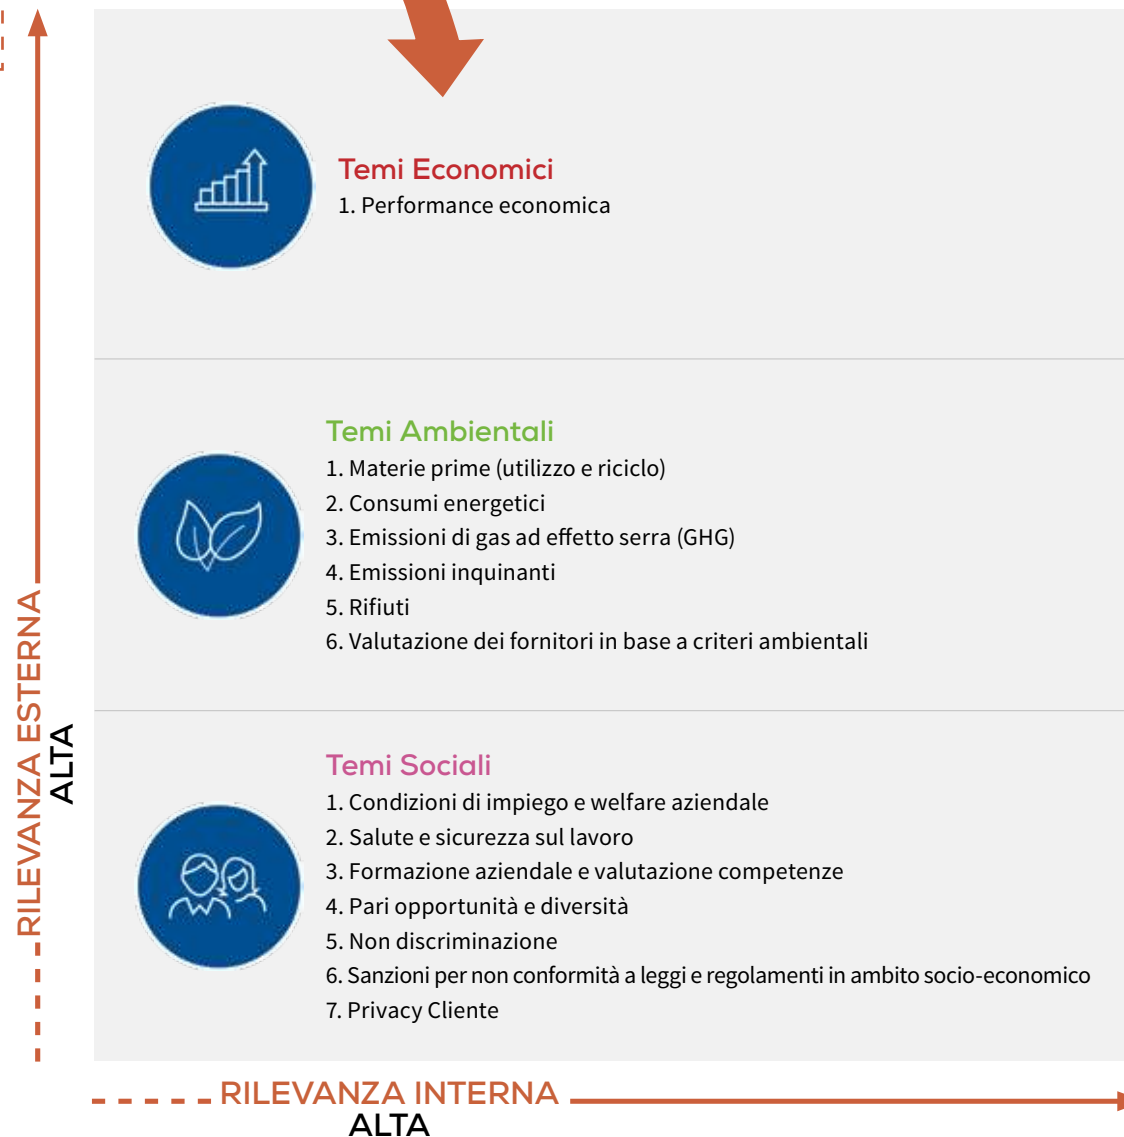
RILEVANZA ESTERNA
ALTA

Temi Economici
1. Performance economica

Temi Ambientali
1. Materie prime (utilizzo e riciclo)
2. Consumi energetici
3. Emissioni di gas ad effetto serra (GHG)
4. Emissioni inquinanti
5. Rifiuti
6. Valutazione dei fornitori in base a criteri ambientali

Temi Sociali
1. Condizioni di impiego e welfare aziendale
2. Salute e sicurezza sul lavoro
3. Formazione aziendale e valutazione competenze
4. Pari opportunità e diversità
5. Non discriminazione
6. Sanzioni per non conformità a leggi e regolamenti in ambito socio-economico
7. Privacy Cliente

RILEVANZA INTERNA
ALTA